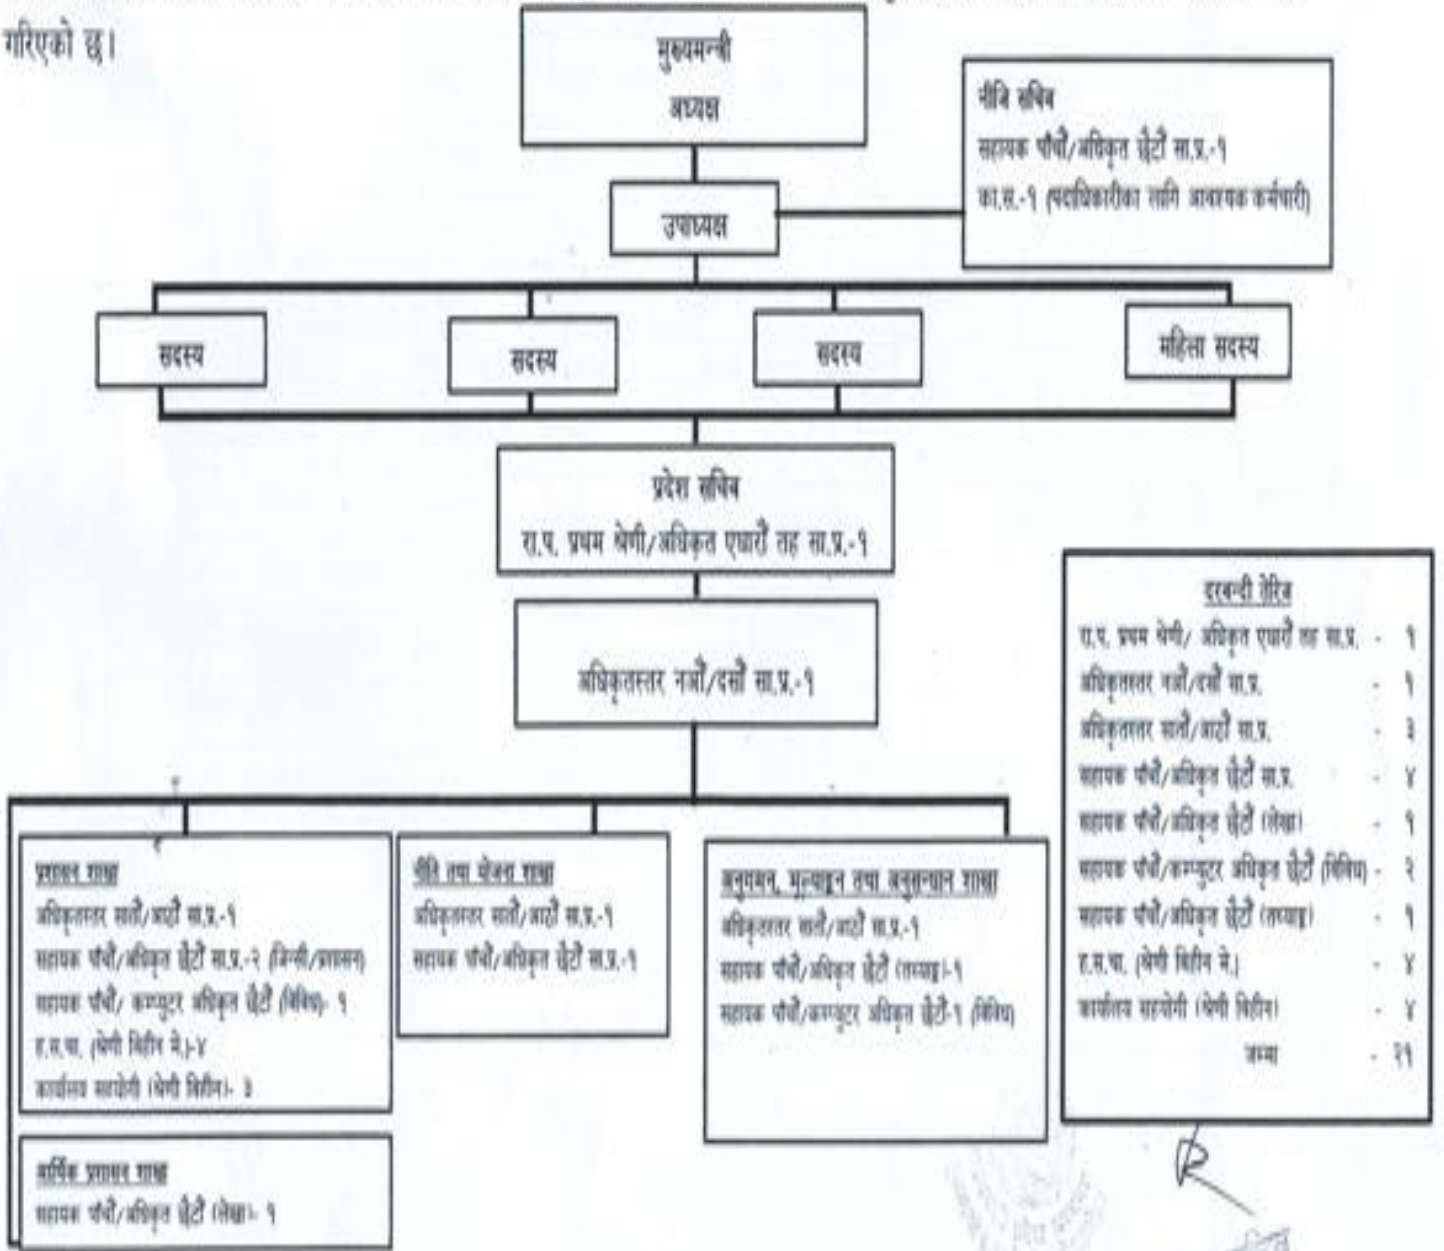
गरिएको छ।

मुख्यमन्त्री
अध्यक्ष

नीति सचिव
सहायक पाँचौं/अधिकृत छैटौं सा.प्र.-१
का.स.-१ (पदाधिकारीका लागि आवश्यक कर्मचारी)

उपाध्यक्ष

सदस्य

सदस्य

सदस्य

महिला सदस्य

प्रदेश सचिव
रा.प. प्रथम श्रेणी/अधिकृत एघारौं तह सा.प्र.-१

अधिकृतस्तर नवौं/दसौं सा.प्र.-१

प्रशासन शाखा
अधिकृतस्तर सातौं/आठौं सा.प्र.-१
सहायक पाँचौं/अधिकृत छैटौं सा.प्र.-२ (जिन्सी/प्रशासन)
सहायक पाँचौं/ कम्प्युटर अधिकृत छैटौं (विविध)- १
ह.स.चा. (श्रेणी विहिन ने.)-४
कार्यालय सहयोगी (श्रेणी विहिन)- ३

आर्थिक प्रशासन शाखा
सहायक पाँचौं/अधिकृत छैटौं (लेखा)- १

नीति तथा योजना शाखा
अधिकृतस्तर सातौं/आठौं सा.प्र.-१
सहायक पाँचौं/अधिकृत छैटौं सा.प्र.-१

अनुगमन, मूल्याङ्कन तथा अनुसन्धान शाखा
अधिकृतस्तर सातौं/आठौं सा.प्र.-१
सहायक पाँचौं/अधिकृत छैटौं (तथ्याङ्क)-१
सहायक पाँचौं/कम्प्युटर अधिकृत छैटौं-१ (विविध)

दरबन्दी तेरिज
| | |
|---|---|
| रा.प. प्रथम श्रेणी/ अधिकृत एघारौं तह सा.प्र. | - १ |
| अधिकृतस्तर नवौं/दसौं सा.प्र. | - १ |
| अधिकृतस्तर सातौं/आठौं सा.प्र. | - ३ |
| सहायक पाँचौं/अधिकृत छैटौं सा.प्र. | - ४ |
| सहायक पाँचौं/अधिकृत छैटौं (लेखा) | - १ |
| सहायक पाँचौं/कम्प्युटर अधिकृत छैटौं (विविध) | - २ |
| सहायक पाँचौं/अधिकृत छैटौं (तथ्याङ्क) | - १ |
| ह.स.चा. (श्रेणी विहिन ने.) | - ४ |
| कार्यालय सहयोगी (श्रेणी विहिन) | - ४ |
| जम्मा | - २१ |